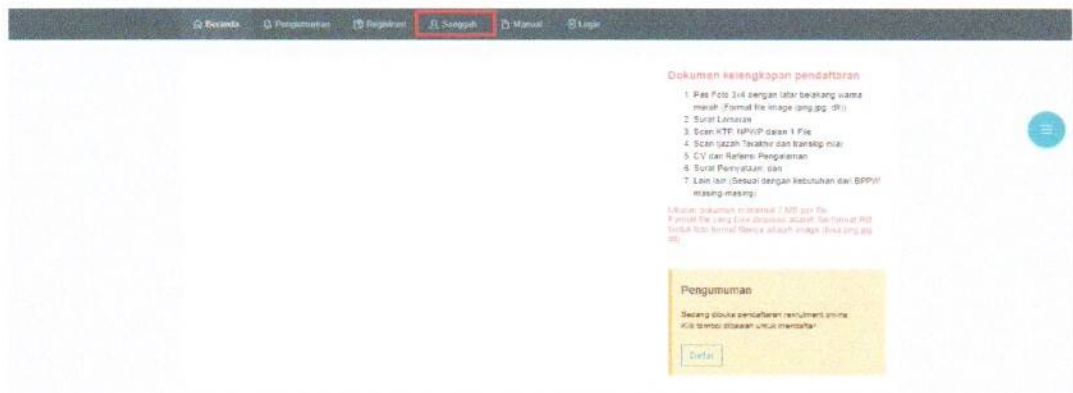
Beranda Pengumuman Registrasi Sanggah Manual Login

Dokumen kelengkapan pendaftaran

1. Pas Foto 3x4 dengan latar belakang warna merah (Format file image (png,jpg, dll))
2. Surat Lamaran
3. Scan KTP, NPWP dalam 1 File
4. Scan Ijazah Terakhir dan transkip nilai
5. CV dan Referensi Pengalaman
6. Surat Pernyataan, dan
7. Lain lain (Sesuai dengan kebutuhan dari BPPW masing-masing)

Ukuran dokumen maksimal 2 MB per file
Format file yang bisa diupload adalah file format Pdf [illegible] foto format file nya adalah image (bisa png,jpg, dll)

Pengumuman

Sedang dibuka pendaftaran rekrutmen online
Klik tombol dibawah untuk mendaftar

Daftar